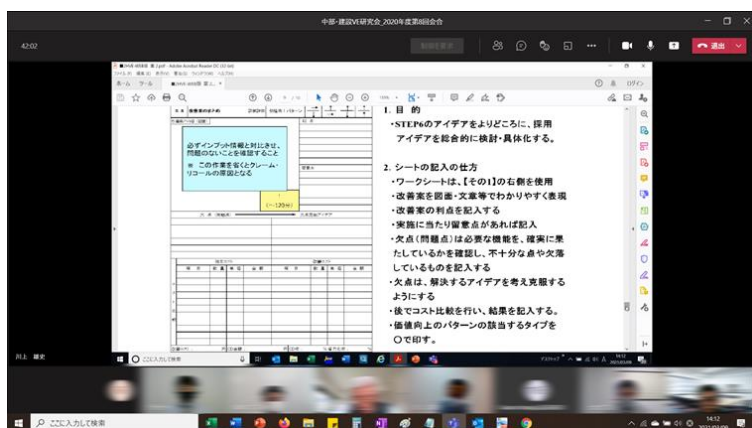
中部・建設VE研究会_2020年度第8回会合

42:02

退出

ホーム　ツール

必ずインプット情報と対比させ、問題のないことを確認すること

※ この作業を省くとクレーム・リコールの原因となる

1.目 的

・STEP6のアイデアをよりどころに、採用アイデアを総合的に検討・具体化する。

2.シートの記入の仕方

・ワークシートは、【その1】の右側を使用

・改善案を図面・文章等でわかりやすく表現

・改善案の利点を記入する

・実施に当たり留意点があれば記入

・欠点（問題点）は必要な機能を、確実に果たしているかを確認し、不十分な点や欠落しているものを記入する

・欠点は、解決するアイデアを考え克服するようにする

・後でコスト比較を行い、結果を記入する。

・価値向上のパターンの該当するタイプを○で印す。

川上 雄史

ここに入力して検索

ここに入力して検索

14:12